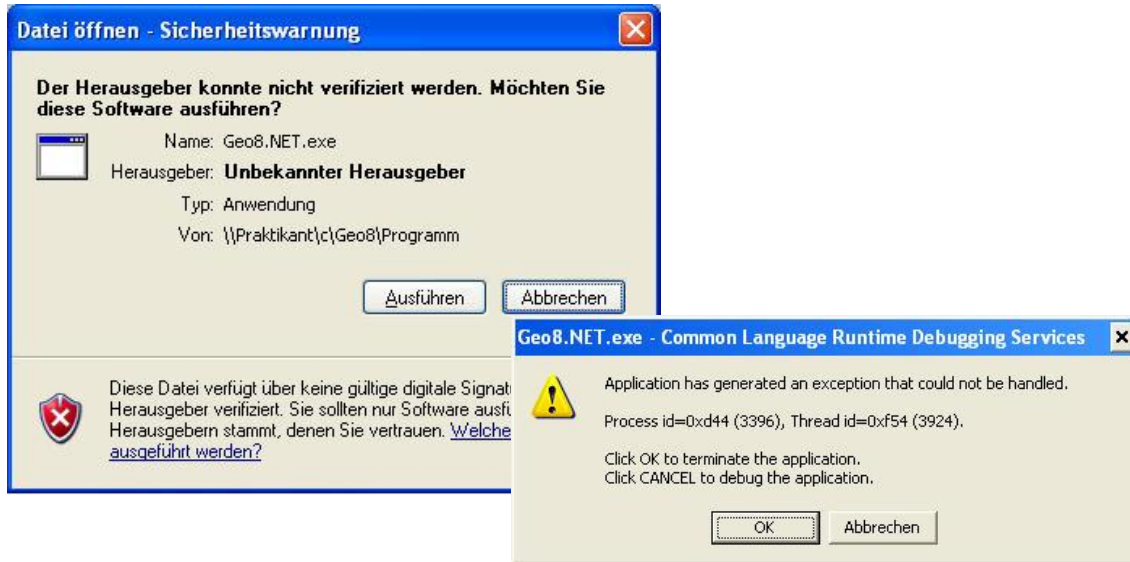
Datei öffnen - Sicherheitswarnung

Der Herausgeber konnte nicht verifiziert werden. Möchten Sie diese Software ausführen?

Name: Geo8.NET.exe

Herausgeber: Unbekannter Herausgeber

Typ: Anwendung

Von: \\Praktikant\c\Geo8\Programm

Ausführen | Abbrechen

Diese Datei verfügt über keine gültige digitale Signat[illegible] Herausgeber verifiziert. Sie sollten nur Software ausfü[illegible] Herausgebern stammt, denen Sie vertrauen. Welche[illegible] ausgeführt werden?

Geo8.NET.exe - Common Language Runtime Debugging Services

Application has generated an exception that could not be handled.

Process id=0xd44 (3396), Thread id=0xf54 (3924).

Click OK to terminate the application.
Click CANCEL to debug the application.

OK | Abbrechen